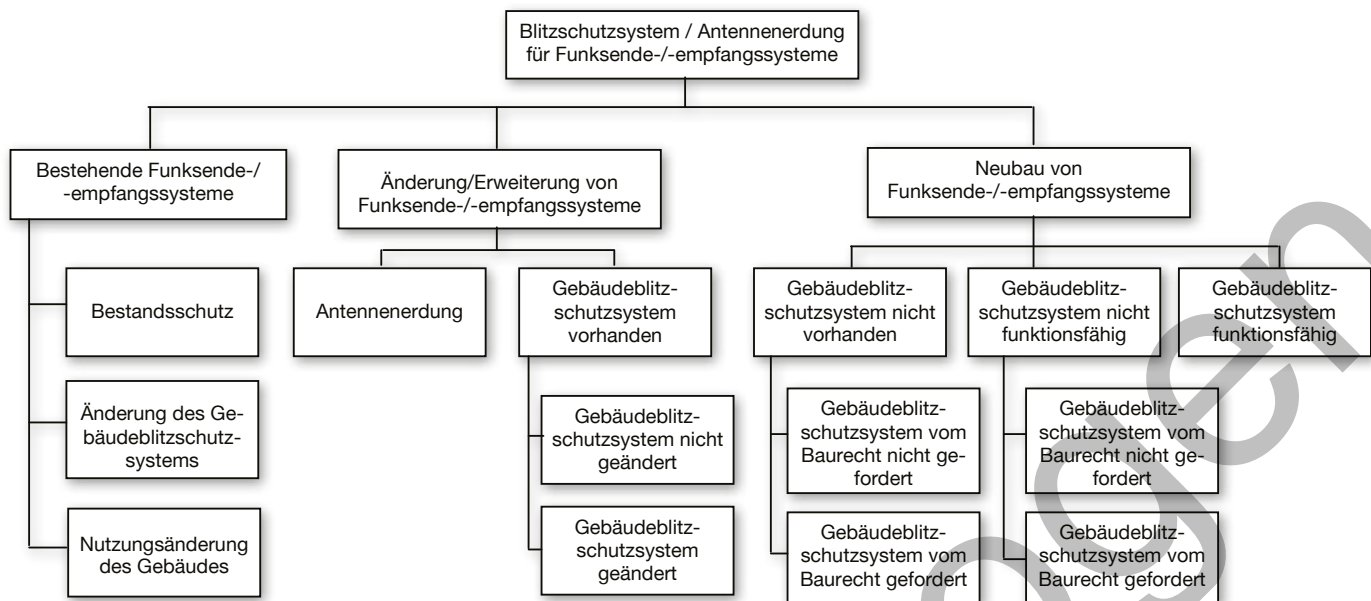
Blitzschutzsystem / Antennenerdung für Funksende-/-empfangssysteme

Bestehende Funksende-/ -empfangssysteme

Bestandsschutz

Änderung des Gebäudeblitzschutzsystems

Nutzungsänderung des Gebäudes

Änderung/Erweiterung von Funksende-/-empfangssysteme

Antennenerdung

Gebäudeblitzschutzsystem vorhanden

Gebäudeblitzschutzsystem nicht geändert

Gebäudeblitzschutzsystem geändert

Neubau von Funksende-/-empfangssysteme

Gebäudeblitzschutzsystem nicht vorhanden

Gebäudeblitzschutzsystem vom Baurecht nicht gefordert

Gebäudeblitzschutzsystem vom Baurecht gefordert

Gebäudeblitzschutzsystem nicht funktionsfähig

Gebäudeblitzschutzsystem vom Baurecht nicht gefordert

Gebäudeblitzschutzsystem vom Baurecht gefordert

Gebäudeblitzschutzsystem funktionsfähig